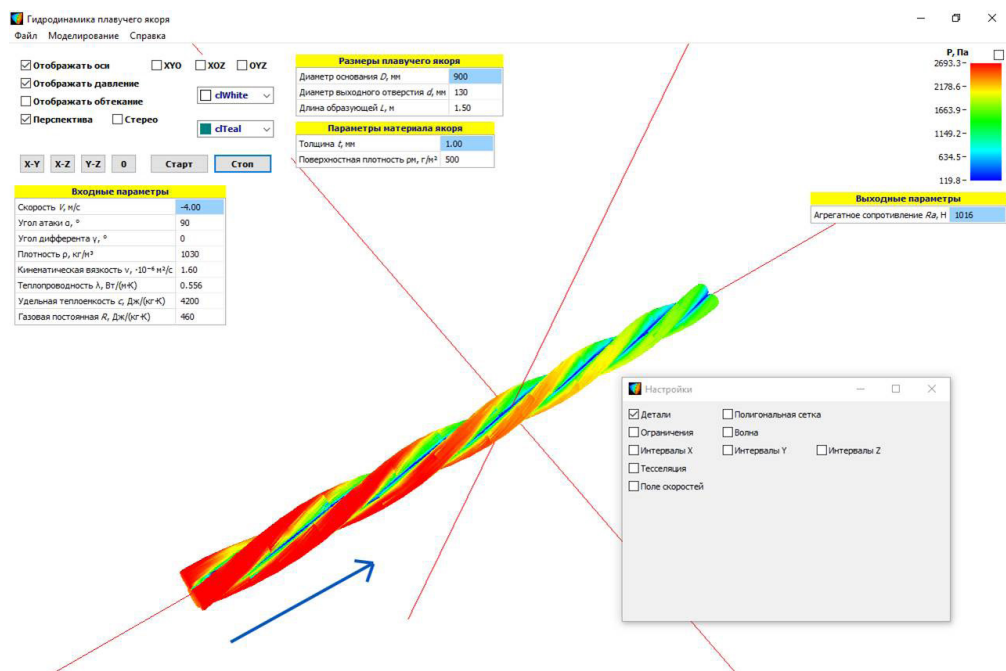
Гидродинамика плавучего якоря

Файл Моделирование Справка

☑ Отображать оси ☐ XYO ☐ XOZ ☐ OYZ
☑ Отображать давление
☐ Отображать обтекание
☑ Перспектива ☐ Стерео

☐ clWhite
clTeal

X-Y X-Z Y-Z 0 Старт Стоп

| Входные параметры | |
|---|---|
| Скорость $V$, м/с | -4.00 |
| Угол атаки α, ° | 90 |
| Угол дифферента γ, ° | 0 |
| Плотность ρ, кг/м³ | 1030 |
| Кинематическая вязкость ν, ·10⁻⁶ м²/с | 1.60 |
| Теплопроводность λ, Вт/(м·К) | 0.556 |
| Удельная теплоемкость $c$, Дж/(кг·К) | 4200 |
| Газовая постоянная $R$, Дж/(кг·К) | 460 |

| Размеры плавучего якоря | |
|---|---|
| Диаметр основания $D$, мм | 900 |
| Диаметр выходного отверстия $d$, мм | 130 |
| Длина образующей $L$, м | 1.50 |

| Параметры материала якоря | |
|---|---|
| Толщина $t$, мм | 1.00 |
| Поверхностная плотность ρм, г/м² | 500 |

P, Па
2693.3
2178.6
1663.9
1149.2
634.5
119.8

| Выходные параметры | |
|---|---|
| Агрегатное сопротивление $Ra$, Н | 1016 |

Настройки
☑ Детали ☐ Полигональная сетка
☐ Ограничения ☐ Волна
☐ Интервалы X ☐ Интервалы Y ☐ Интервалы Z
☐ Тесселяция
☐ Поле скоростей